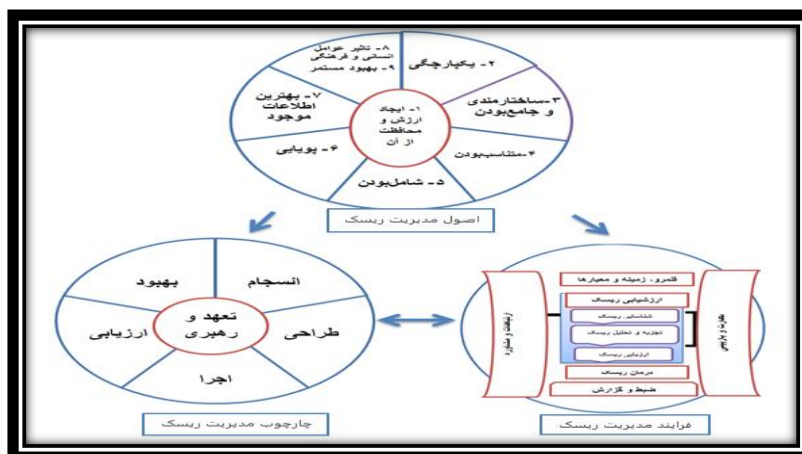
۱- ایجاد ارزش و محافظت از آن

۲- یکپارچگی

۳-ساختارمندی و جامع‌بودن

۴-متناسب‌بودن

۵- شامل‌بودن

۶- پویایی

۷- بهترین اطلاعات موجود

۸- تاثیر عوامل انسانی و فرهنگی
۹- بهبود مستمر

اصول مدیریت ریسک

تعهد و رهبری

انسجام

بهبود

طراحی

ارزیابی

اجرا

چارچوب مدیریت ریسک

قلمرو، زمینه و معیارها

ارزشیابی ریسک

شناسایی ریسک

تجزیه و تحلیل ریسک

ارزیابی ریسک

درمان ریسک

ضبط و گزارش

ارتباطات و مشاوره

نظارت و بازبینی

فرایند مدیریت ریسک